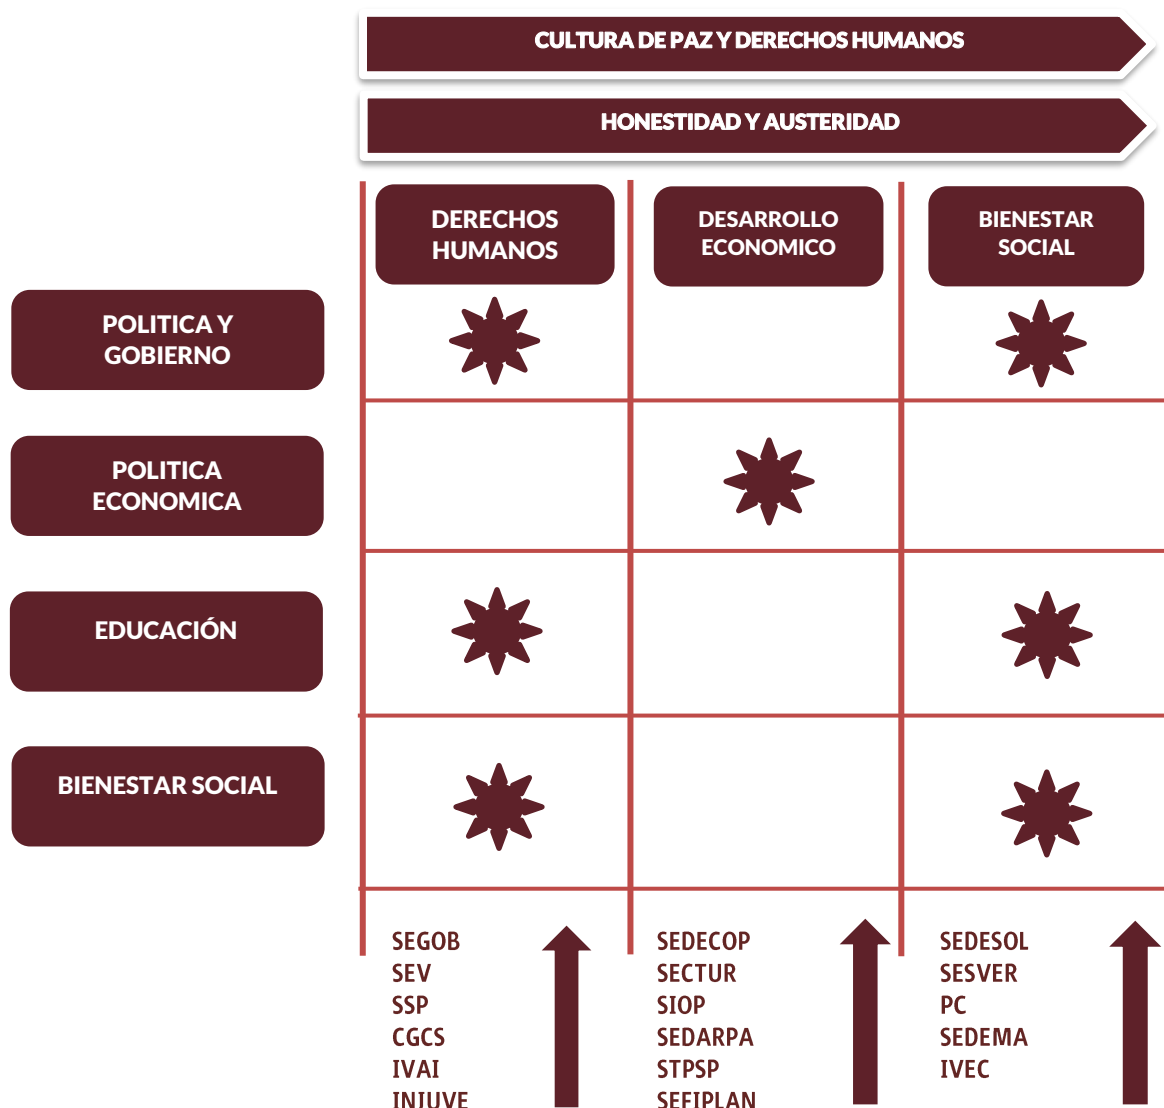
CULTURA DE PAZ Y DERECHOS HUMANOS

HONESTIDAD Y AUSTERIDAD

DERECHOS HUMANOS

DESARROLLO ECONOMICO

BIENESTAR SOCIAL

POLITICA Y GOBIERNO

POLITICA ECONOMICA

EDUCACIÓN

BIENESTAR SOCIAL

SEGOB
SEV
SSP
CGCS
IVAI
INJUVE

SEDECOP
SECTUR
SIOP
SEDARPA
STPSP
SEFIPLAN

SEDESOL
SESVER
PC
SEDEMA
IVEC